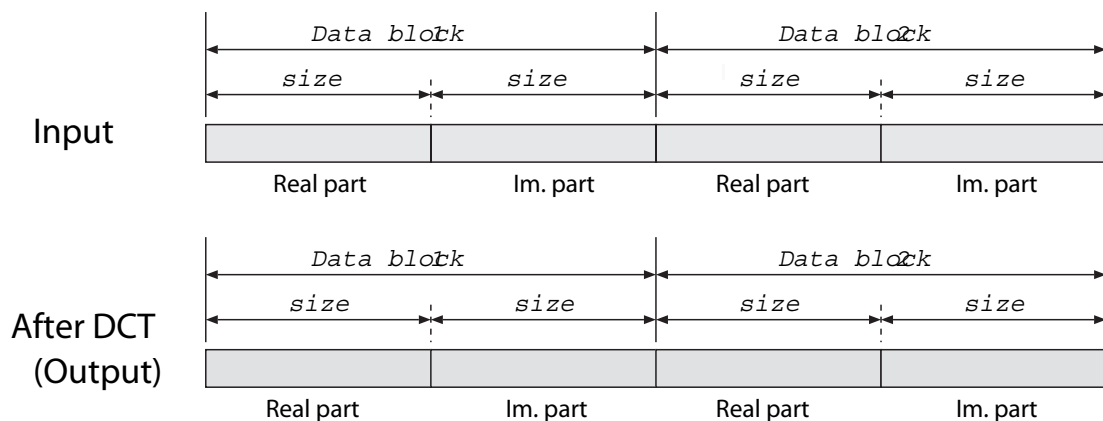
Data block 1 | Data block 2
size | size | size | size

Input

Real part | Im. part | Real part | Im. part

Data block 1 | Data block 2
size | size | size | size

After DCT (Output)

Real part | Im. part | Real part | Im. part